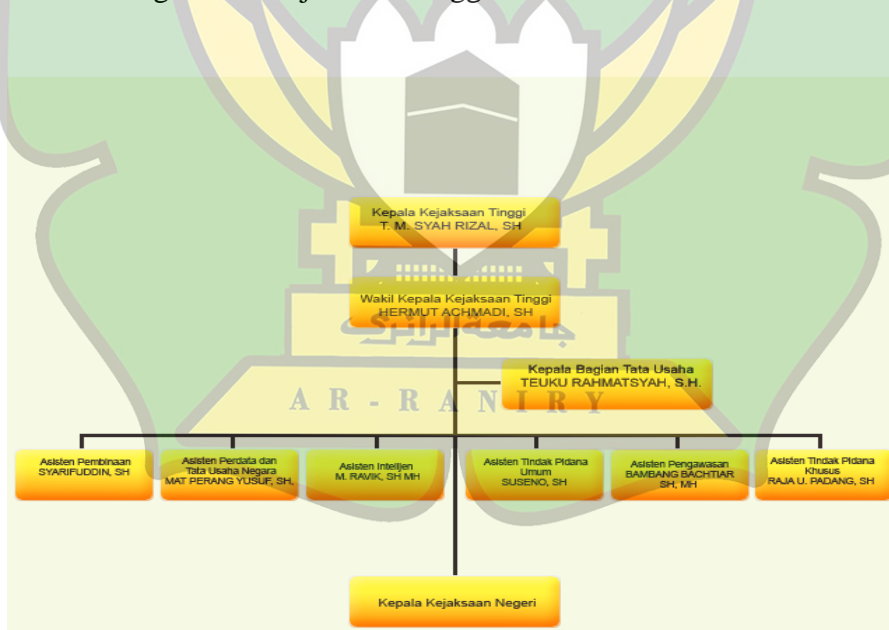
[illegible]

Kepala Kejaksaan Tinggi
T. M. SYAH RIZAL, SH

Wakil Kepala Kejaksaan Tinggi
HERMUT ACHMADI, SH

Kepala Bagian Tata Usaha
TEUKU RAHMATSYAH, S.H.

جامعة الرانري

A R - R A N I R Y

Asisten Pembinaan
SYARIFUDDIN, SH

Asisten Perdata dan Tata Usaha Negara
MAT PERANG YUSUF, SH,

Asisten Intelijen
M. RAVIK, SH MH

Asisten Tindak Pidana Umum
SUSENO, SH

Asisten Pengawasan
BAMBANG BACHTIAR SH, MH

Asisten Tindak Pidana Khusus
RAJA U. PADANG, SH

Kepala Kejaksaan Negeri